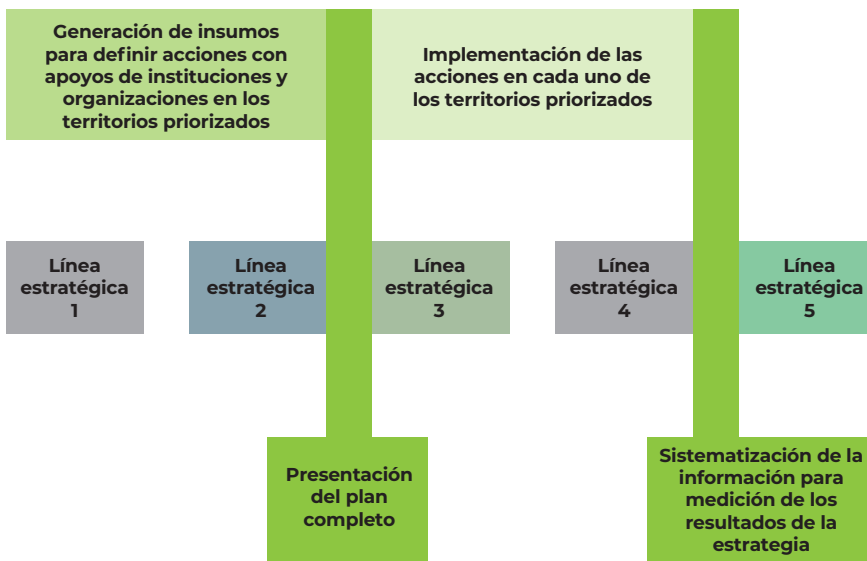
Generación de insumos para definir acciones con apoyos de instituciones y organizaciones en los territorios priorizados

Implementación de las acciones en cada uno de los territorios priorizados

Línea estratégica 1

Línea estratégica 2

Línea estratégica 3

Línea estratégica 4

Línea estratégica 5

Presentación del plan completo

Sistematización de la información para medición de los resultados de la estrategia